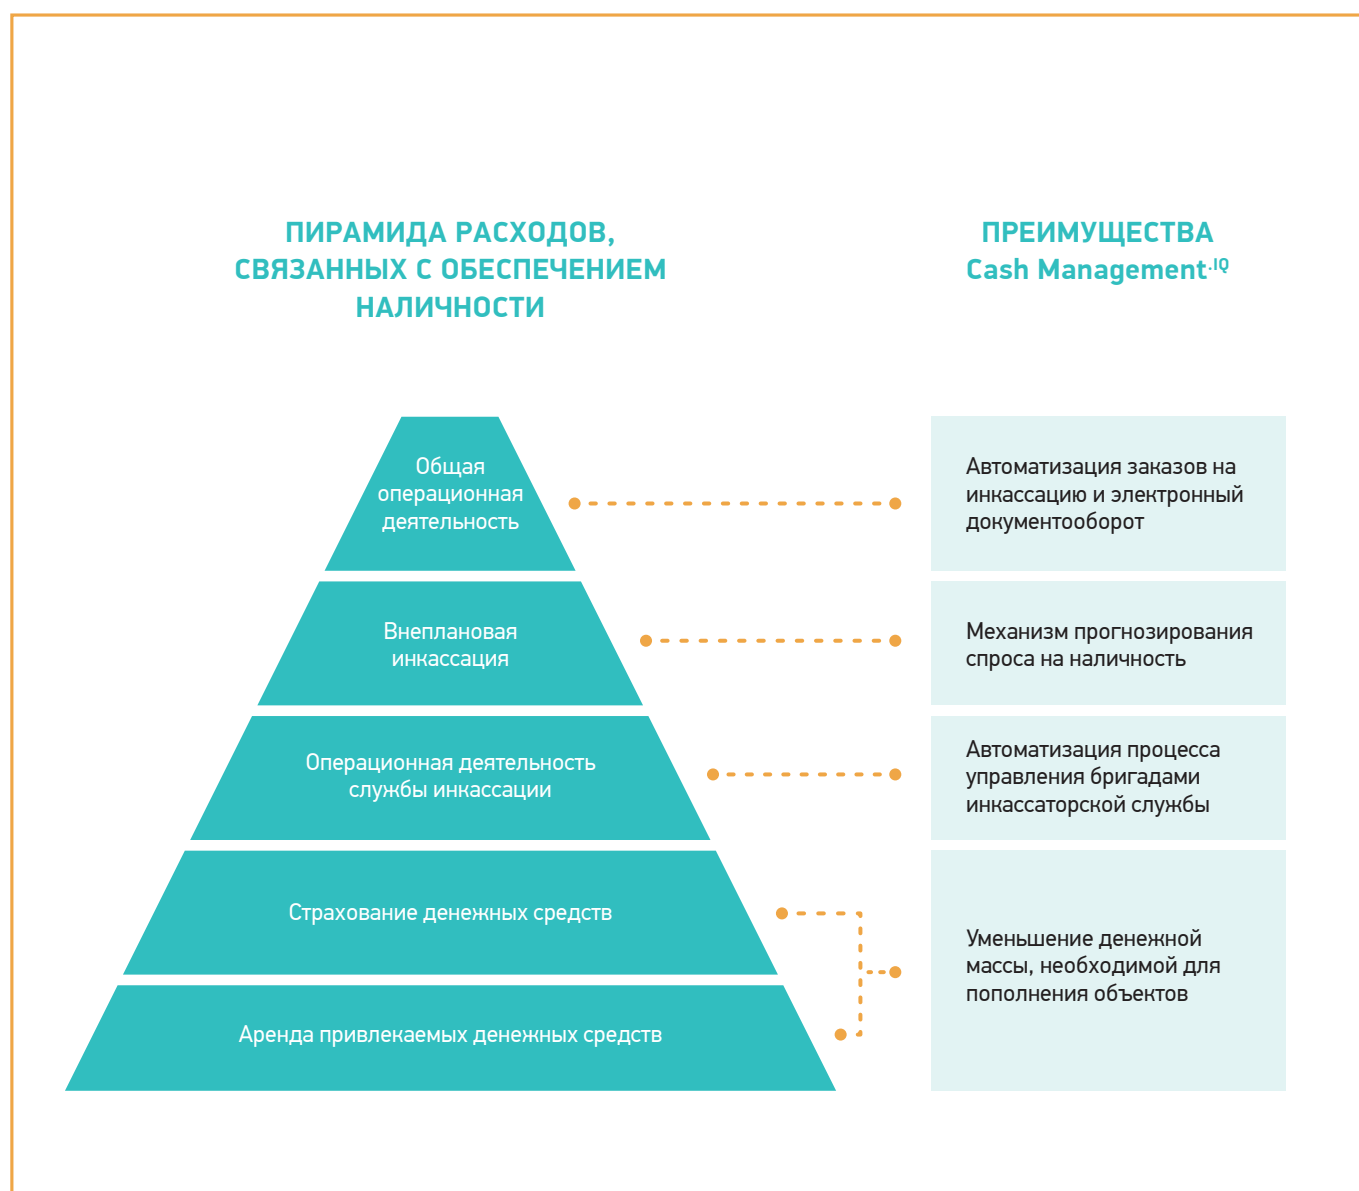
ПИРАМИДА РАСХОДОВ, СВЯЗАННЫХ С ОБЕСПЕЧЕНИЕМ НАЛИЧНОСТИ

ПРЕИМУЩЕСТВА Cash Management.IQ

Общая операционная деятельность

Внеплановая инкассация

Операционная деятельность службы инкассации

Страхование денежных средств

Аренда привлекаемых денежных средств

Автоматизация заказов на инкассацию и электронный документооборот

Механизм прогнозирования спроса на наличность

Автоматизация процесса управления бригадами инкассаторской службы

Уменьшение денежной массы, необходимой для пополнения объектов